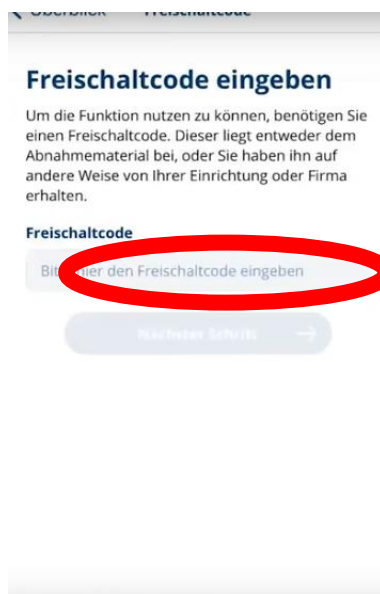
< Überblick Freischaltcode

Freischaltcode eingeben

Um die Funktion nutzen zu können, benötigen Sie einen Freischaltcode. Dieser liegt entweder dem Abnahmematerial bei, oder Sie haben ihn auf andere Weise von Ihrer Einrichtung oder Firma erhalten.

Freischaltcode

Bitte hier den Freischaltcode eingeben

Nächster Schritt →